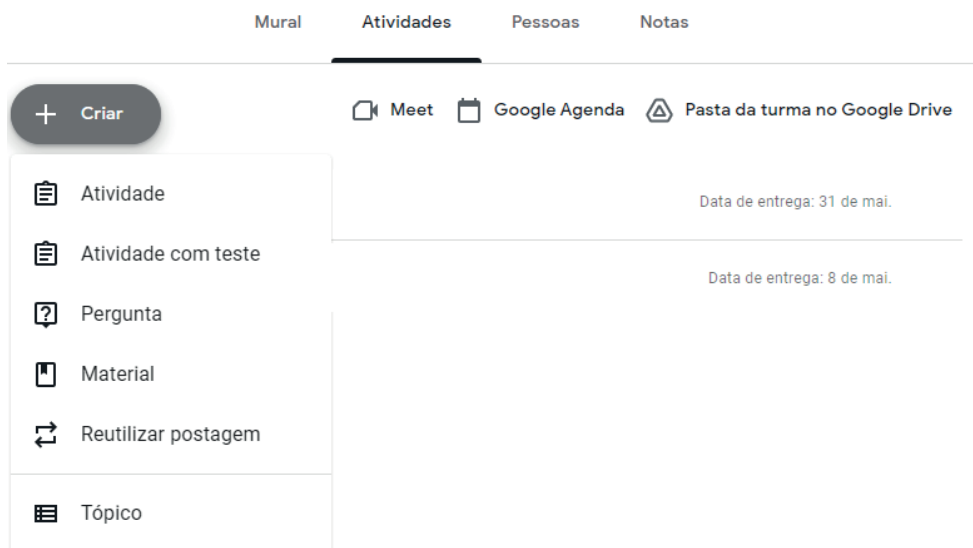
Mural Atividades Pessoas Notas

+ Criar

Meet Google Agenda Pasta da turma no Google Drive

Atividade

Atividade com teste

Pergunta

Material

Reutilizar postagem

Tópico

Data de entrega: 31 de mai.

Data de entrega: 8 de mai.